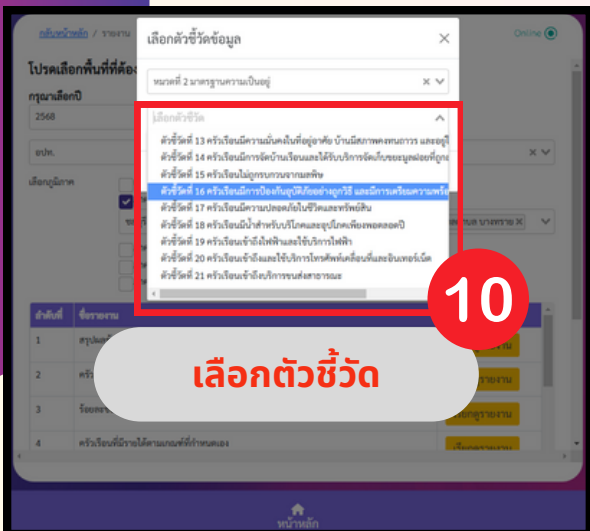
กลับหน้าหลัก / รายงาน

Online

โปรดเลือกพื้นที่ที่ต้อง

กรุณาเลือกปี

2568

อปท.

เลือกภูมิภาค

เลือกตัวชี้วัดข้อมูล

หมวดที่ 2 มาตรฐานความเป็นอยู่

เลือกตัวชี้วัด

ตัวชี้วัดที่ 13 ครัวเรือนมีความมั่นคงในที่อยู่อาศัย บ้านมีสภาพคงทนถาวร และอยู่

ตัวชี้วัดที่ 14 ครัวเรือนมีการจัดบ้านเรือนและได้รับบริการจัดเก็บขยะมูลฝอยที่ถูก

ตัวชี้วัดที่ 15 ครัวเรือนไม่ถูกรบกวนจากมลพิษ

ตัวชี้วัดที่ 16 ครัวเรือนมีการป้องกันอุบัติภัยอย่างถูกวิธี และมีการเตรียมความพร้อ

ตัวชี้วัดที่ 17 ครัวเรือนมีความปลอดภัยในชีวิตและทรัพย์สิน

ตัวชี้วัดที่ 18 ครัวเรือนมีน้ำสำหรับบริโภคและอุปโภคเพียงพอตลอดปี

ตัวชี้วัดที่ 19 ครัวเรือนเข้าถึงไฟฟ้าและใช้บริการไฟฟ้า

ตัวชี้วัดที่ 20 ครัวเรือนเข้าถึงและใช้บริการโทรศัพท์เคลื่อนที่และอินเทอร์เน็ต

ตัวชี้วัดที่ 21 ครัวเรือนเข้าถึงบริการขนส่งสาธารณะ

10

ลำดับที่ | ชื่อรายงาน

1 สรุปผล

2 ครัว

3 ร้อยละ

ครัวเรือนที่มีรายได้ตามเกณฑ์ที่กำหนดเอง

รายงาน

ตามพื้นฐาน

เลือกตัวชี้วัด

หน้าหลัก